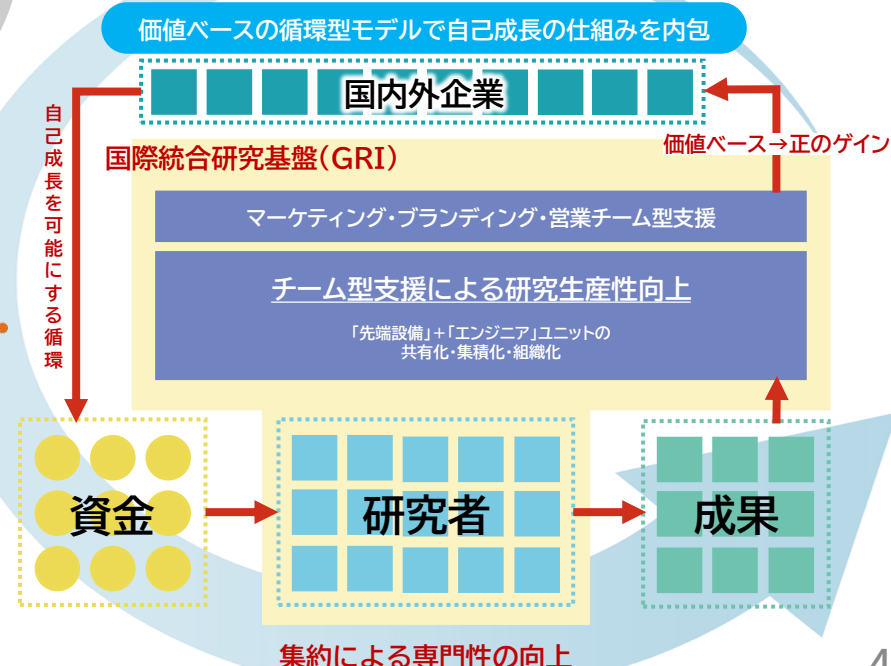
価値ベースの循環型モデルで自己成長の仕組みを内包

国内外企業

自己成長を可能にする循環

国際統合研究基盤（GRI）

価値ベース→正のゲイン

マーケティング・ブランディング・営業チーム型支援

チーム型支援による研究生産性向上

「先端設備」+「エンジニア」ユニットの
共有化・集積化・組織化

資金

研究者

成果

集約による専門性の向上

4